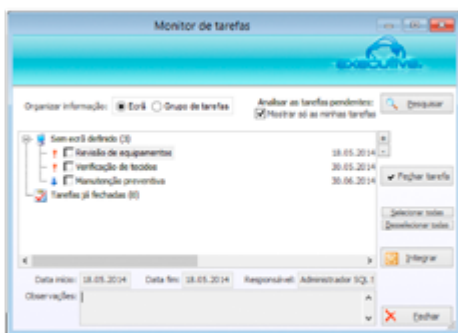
Monitor de tarefas

executive

Organizar informação: Ecrã Grupo de tarefas

Analisar as tarefas pendentes:
Mostrar só as minhas tarefas

Pesquisar

Sem ecrã definido (3)
Revisão de equipamentos 18.05.2014
Verificação de tecidos 30.05.2014
Manutenção preventiva 30.06.2014
Tarefas já fechadas (0)

Fechar tarefa

Selecionar todas
Deselecionar todas

Integrar

Data início: 18.05.2014 Data fim: 18.05.2014 Responsável: Administrador SQL 1

Observações:

Fechar